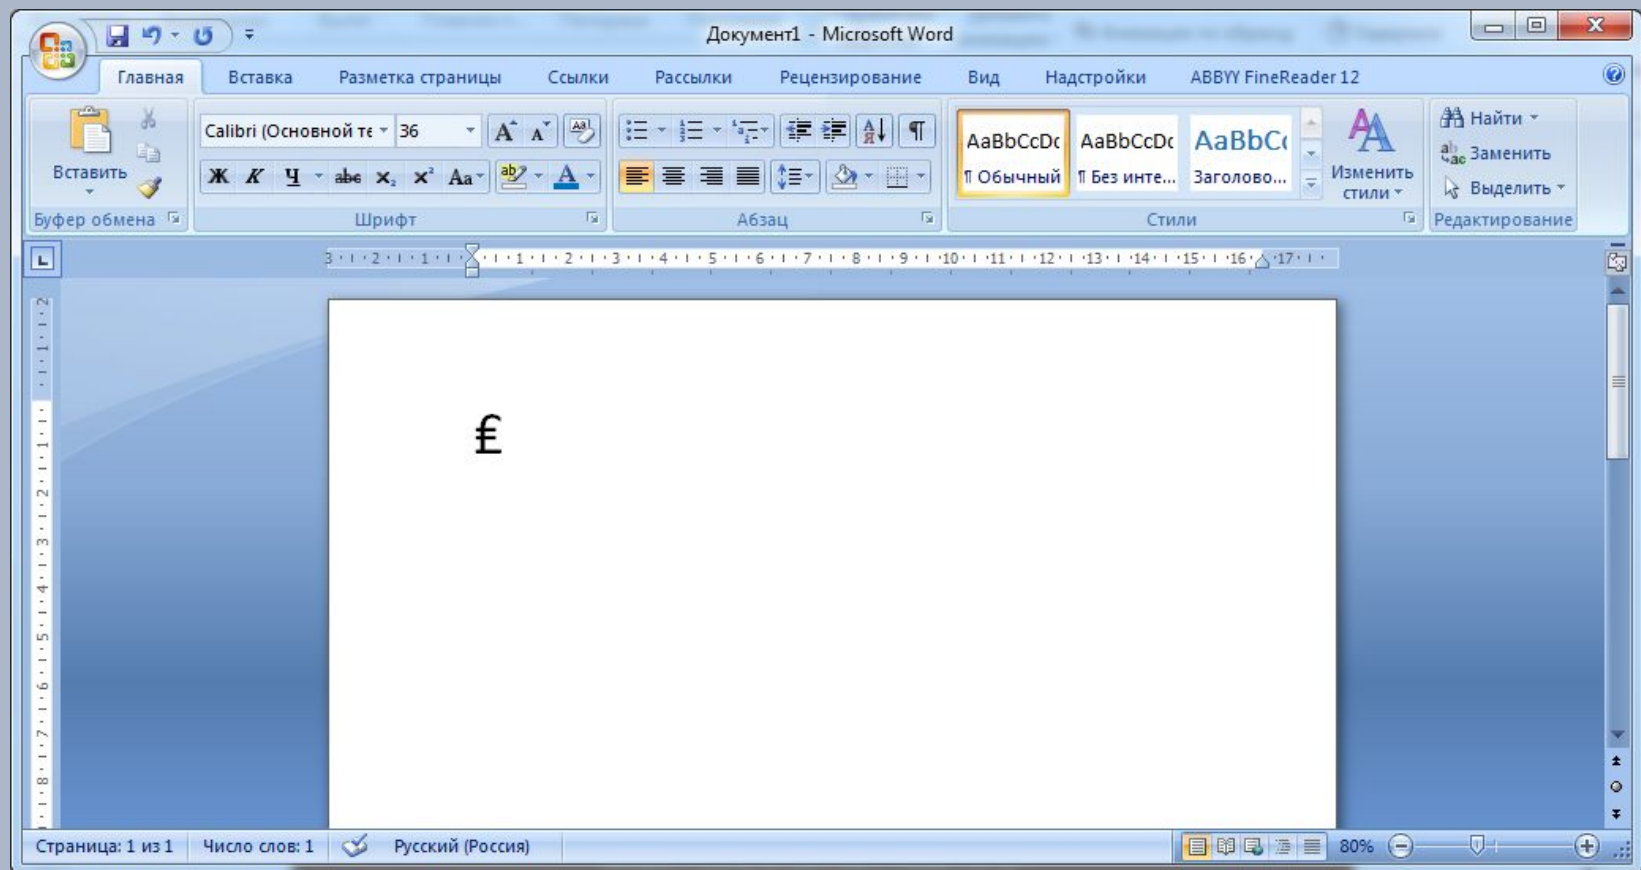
Документ1 - Microsoft Word

Главная Вставка Разметка страницы Ссылки Рассылки Рецензирование Вид Надстройки ABBYY FineReader 12

Вставить
Буфер обмена

Calibri (Основной те 36
Ж К Ч abe $x_2$ $x^2$ Aa
Шрифт

Абзац

AaBbCcDc ¶ Обычный
AaBbCcDc ¶ Без инте...
AaBbC Заголово...
Изменить стили
Стили

Найти
Заменить
Выделить
Редактирование

£

Страница: 1 из 1 Число слов: 1 Русский (Россия) 80%